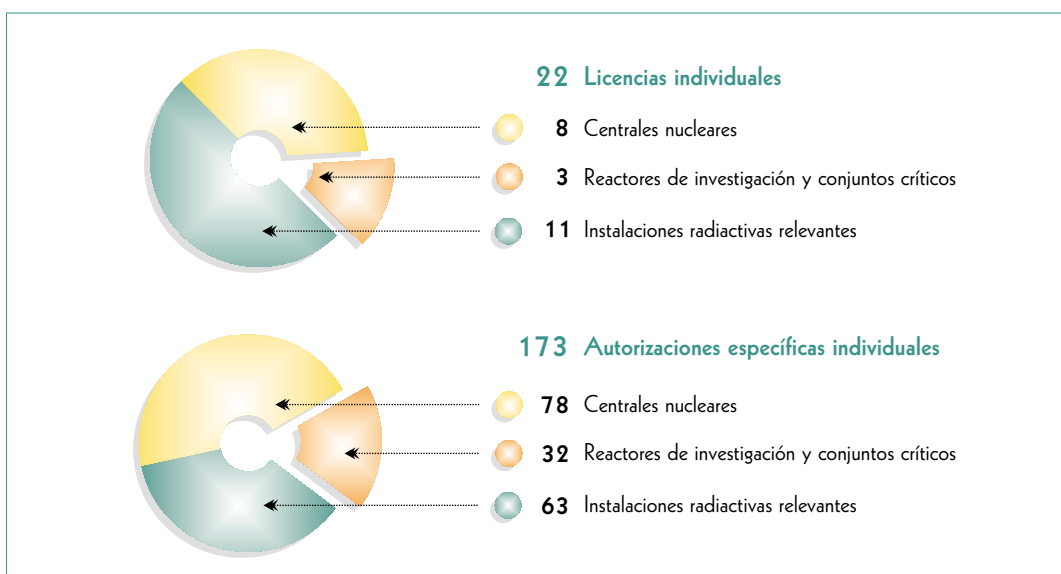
22 Licencias individuales

8 Centrales nucleares

3 Reactores de investigación y conjuntos críticos

11 Instalaciones radiactivas relevantes

173 Autorizaciones específicas individuales

78 Centrales nucleares

32 Reactores de investigación y conjuntos críticos

63 Instalaciones radiactivas relevantes